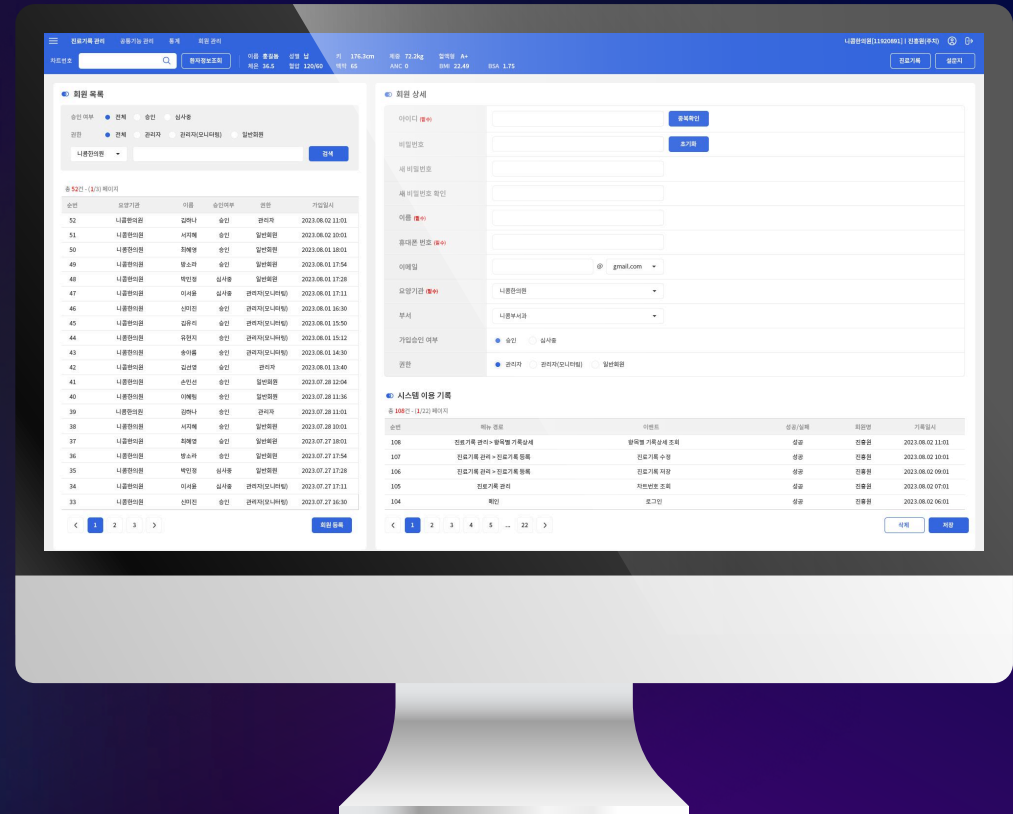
진료기록 관리 공통기능 관리 통계 회원 관리

니콘한의원[11920891] | 진홍원(주치)

차트번호 환자정보조회 이름 홍길동 성별 남 키 176.3cm 체중 72.2kg 혈액형 A+ 체온 36.5 혈압 120/60 맥박 65 ANC 0 BMI 22.49 BSA 1.75

진료기록 설문지

회원 목록

승인 여부 전체 승인 심사중

권한 전체 관리자 관리자(모니터링) 일반회원

니콘한의원 검색

총 52건 - (1/3) 페이지

| 순번 | 요양기관 | 이름 | 승인여부 | 권한 | 가입일시 |
|---|---|---|---|---|---|
| 52 | 니콘한의원 | 김하나 | 승인 | 관리자 | 2023.08.02 11:01 |
| 51 | 니콘한의원 | 서지혜 | 승인 | 일반회원 | 2023.08.02 10:01 |
| 50 | 니콘한의원 | 최혜영 | 승인 | 일반회원 | 2023.08.01 18:01 |
| 49 | 니콘한의원 | 방소라 | 승인 | 일반회원 | 2023.08.01 17:54 |
| 48 | 니콘한의원 | 박민정 | 심사중 | 일반회원 | 2023.08.01 17:28 |
| 47 | 니콘한의원 | 이서윤 | 심사중 | 관리자(모니터링) | 2023.08.01 17:11 |
| 46 | 니콘한의원 | 신미진 | 승인 | 관리자(모니터링) | 2023.08.01 16:30 |
| 45 | 니콘한의원 | 김유리 | 승인 | 관리자(모니터링) | 2023.08.01 15:50 |
| 44 | 니콘한의원 | 유진지 | 승인 | 관리자(모니터링) | 2023.08.01 15:12 |
| 43 | 니콘한의원 | 송아름 | 승인 | 관리자(모니터링) | 2023.08.01 14:30 |
| 42 | 니콘한의원 | 김선영 | 승인 | 관리자 | 2023.08.01 13:40 |
| 41 | 니콘한의원 | 손민선 | 승인 | 일반회원 | 2023.07.28 12:04 |
| 40 | 니콘한의원 | 이혜림 | 승인 | 일반회원 | 2023.07.28 11:36 |
| 39 | 니콘한의원 | 김하나 | 승인 | 관리자 | 2023.07.28 11:01 |
| 38 | 니콘한의원 | 서지혜 | 승인 | 일반회원 | 2023.07.28 10:01 |
| 37 | 니콘한의원 | 최혜영 | 승인 | 일반회원 | 2023.07.27 18:01 |
| 36 | 니콘한의원 | 방소라 | 승인 | 일반회원 | 2023.07.27 17:54 |
| 35 | 니콘한의원 | 박민정 | 심사중 | 일반회원 | 2023.07.27 17:28 |
| 34 | 니콘한의원 | 이서윤 | 심사중 | 관리자(모니터링) | 2023.07.27 17:11 |
| 33 | 니콘한의원 | 신미진 | 승인 | 관리자(모니터링) | 2023.07.27 16:30 |

< 1 2 3 > 회원 등록

회원 상세

아이디 (필수) 중복확인
비밀번호 초기화
새 비밀번호
새 비밀번호 확인
이름 (필수)
휴대폰 번호 (필수)
이메일 @ gmail.com
요양기관 (필수) 니콘한의원
부서 니콘부서과
가입승인 여부 승인 심사중
권한 관리자 관리자(모니터링) 일반회원

시스템 이용 기록

총 108건 - (1/22) 페이지

| 순번 | 메뉴 경로 | 이벤트 | 성공/실패 | 회원명 | 기록일시 |
|---|---|---|---|---|---|
| 108 | 진료기록 관리 > 왕옥별 기록상세 | 왕옥별 기록상세 조회 | 성공 | 진홍원 | 2023.08.02 11:01 |
| 107 | 진료기록 관리 > 진료기록 등록 | 진료기록 수정 | 성공 | 진홍원 | 2023.08.02 10:01 |
| 106 | 진료기록 관리 > 진료기록 등록 | 진료기록 저장 | 성공 | 진홍원 | 2023.08.02 09:01 |
| 105 | 진료기록 관리 | 차트번호 조회 | 성공 | 진홍원 | 2023.08.02 07:01 |
| 104 | 확인 | 로그인 | 성공 | 진홍원 | 2023.08.02 06:01 |

< 1 2 3 4 5 ... 22 > 삭제 저장